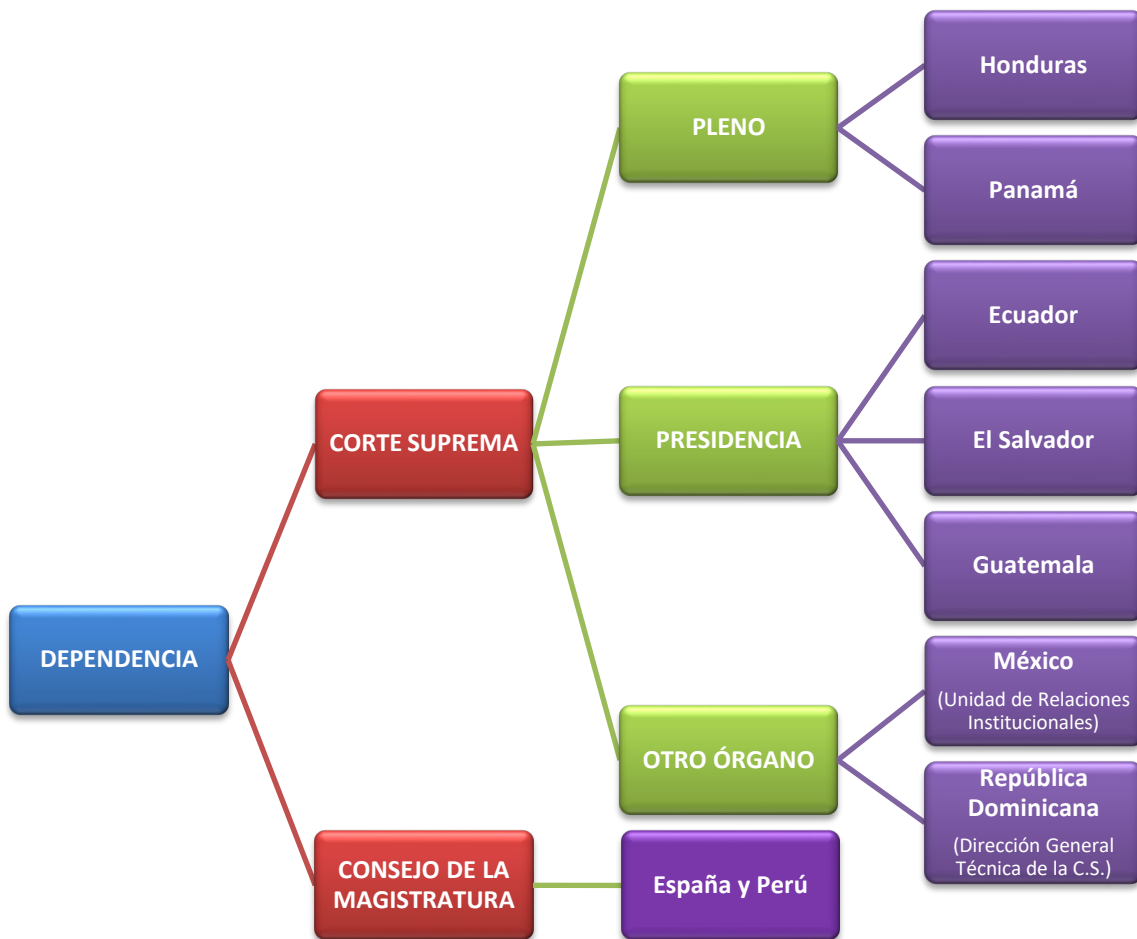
DEPENDENCIA

CORTE SUPREMA

PLENO

Honduras

Panamá

PRESIDENCIA

Ecuador

El Salvador

Guatemala

OTRO ÓRGANO

México
(Unidad de Relaciones Institucionales)

República Dominicana
(Dirección General Técnica de la C.S.)

CONSEJO DE LA MAGISTRATURA

España y Perú